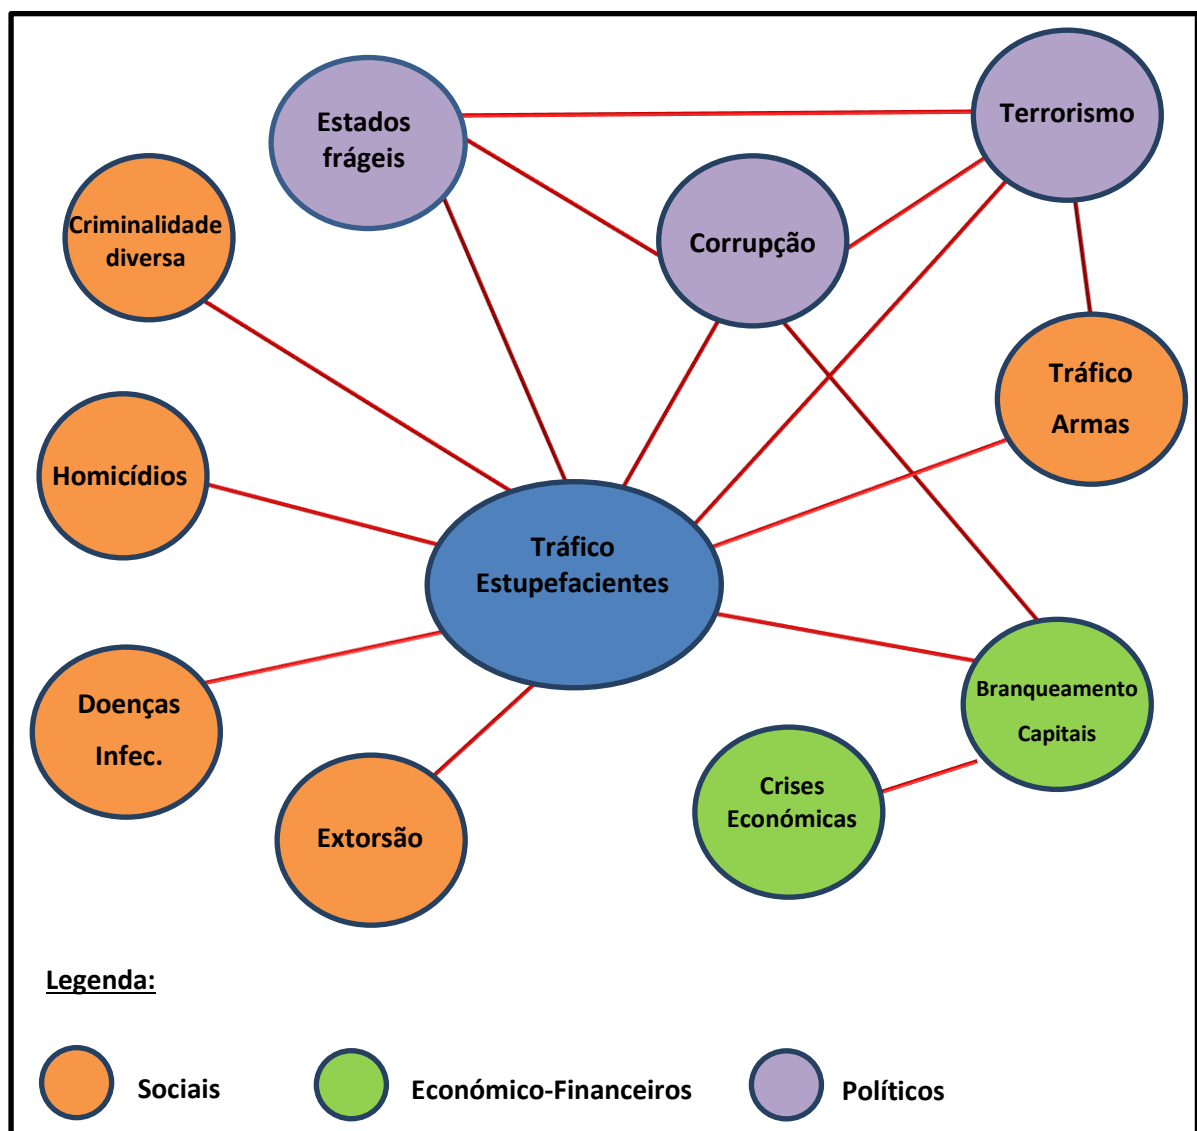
Estados frágeis

Terrorismo

Criminalidade diversa

Corrupção

Tráfico Armas

Homicídios

Tráfico Estupefacientes

Doenças Infec.

Branqueamento Capitais

Crises Económicas

Extorsão

Legenda:

Sociais

Económico-Financeiros

Políticos